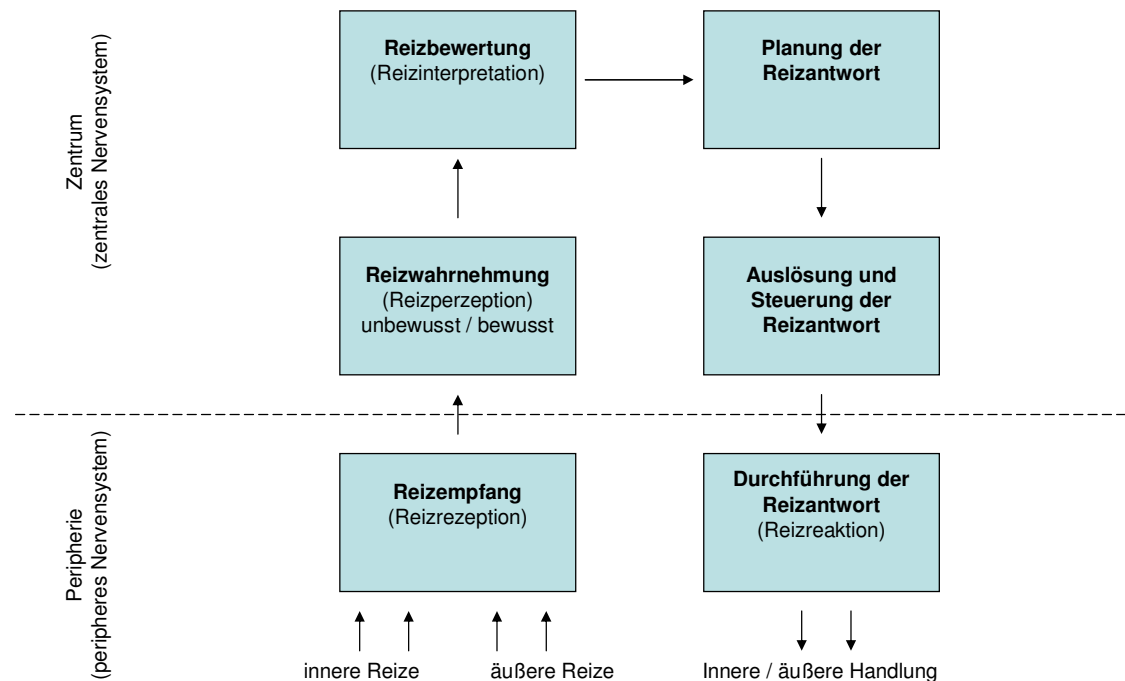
Zentrum
(zentrales Nervensystem)

Reizbewertung
(Reizinterpretation)

Planung der Reizantwort

Reizwahrnehmung
(Reizperzeption)
unbewusst / bewusst

Auslösung und Steuerung der Reizantwort

Peripherie
(peripheres Nervensystem)

Reizempfang
(Reizrezeption)

Durchführung der Reizantwort
(Reizreaktion)

innere Reize

äußere Reize

Innere / äußere Handlung